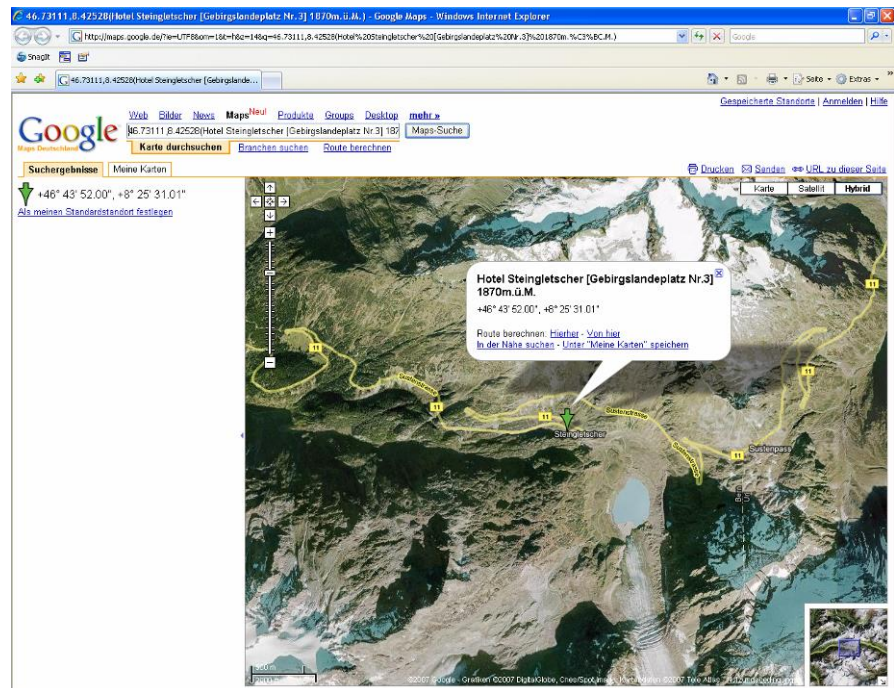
46.73111,8.42528(Hotel Steingletscher [Gebirgslandeplatz Nr.3] 1870m.ü.M.) - Google Maps - Windows Internet Explorer

http://maps.google.de/?ie=UTF8&om=1&t=h&z=14&q=46.73111,8.42528(Hotel%20Steingletscher%20[Gebirgslandeplatz%20Nr.3]%201870m.%C3%BC.M.)

Google

SnagIt

46.73111,8.42528(Hotel Steingletscher [Gebirgslande...

Seite · Extras ·

Gespeicherte Standorte | Anmelden | Hilfe

Google Maps Deutschland

Web Bilder News Maps Neu! Produkte Groups Desktop mehr »

46.73111,8.42528(Hotel Steingletscher [Gebirgslandeplatz Nr.3] 187

Maps-Suche

Karte durchsuchen Branchen suchen Route berechnen

Suchergebnisse Meine Karten

Drucken Senden URL zu dieser Seite

+46° 43' 52.00", +8° 25' 31.01"

Als meinen Standardstandort festlegen

Karte Satellit Hybrid

Hotel Steingletscher [Gebirgslandeplatz Nr.3] 1870m.ü.M.

+46° 43' 52.00", +8° 25' 31.01"

Route berechnen: Hierher - Von hier
In der Nähe suchen - Unter "Meine Karten" speichern

11

11

11

11

11

Sustenstrasse

Sustenstrasse

Steingletscher

Sustenpass

Bern

500 m

©2007 Google - Grafiken ©2007 DigitalGlobe, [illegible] ©2007 Tele Atlas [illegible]